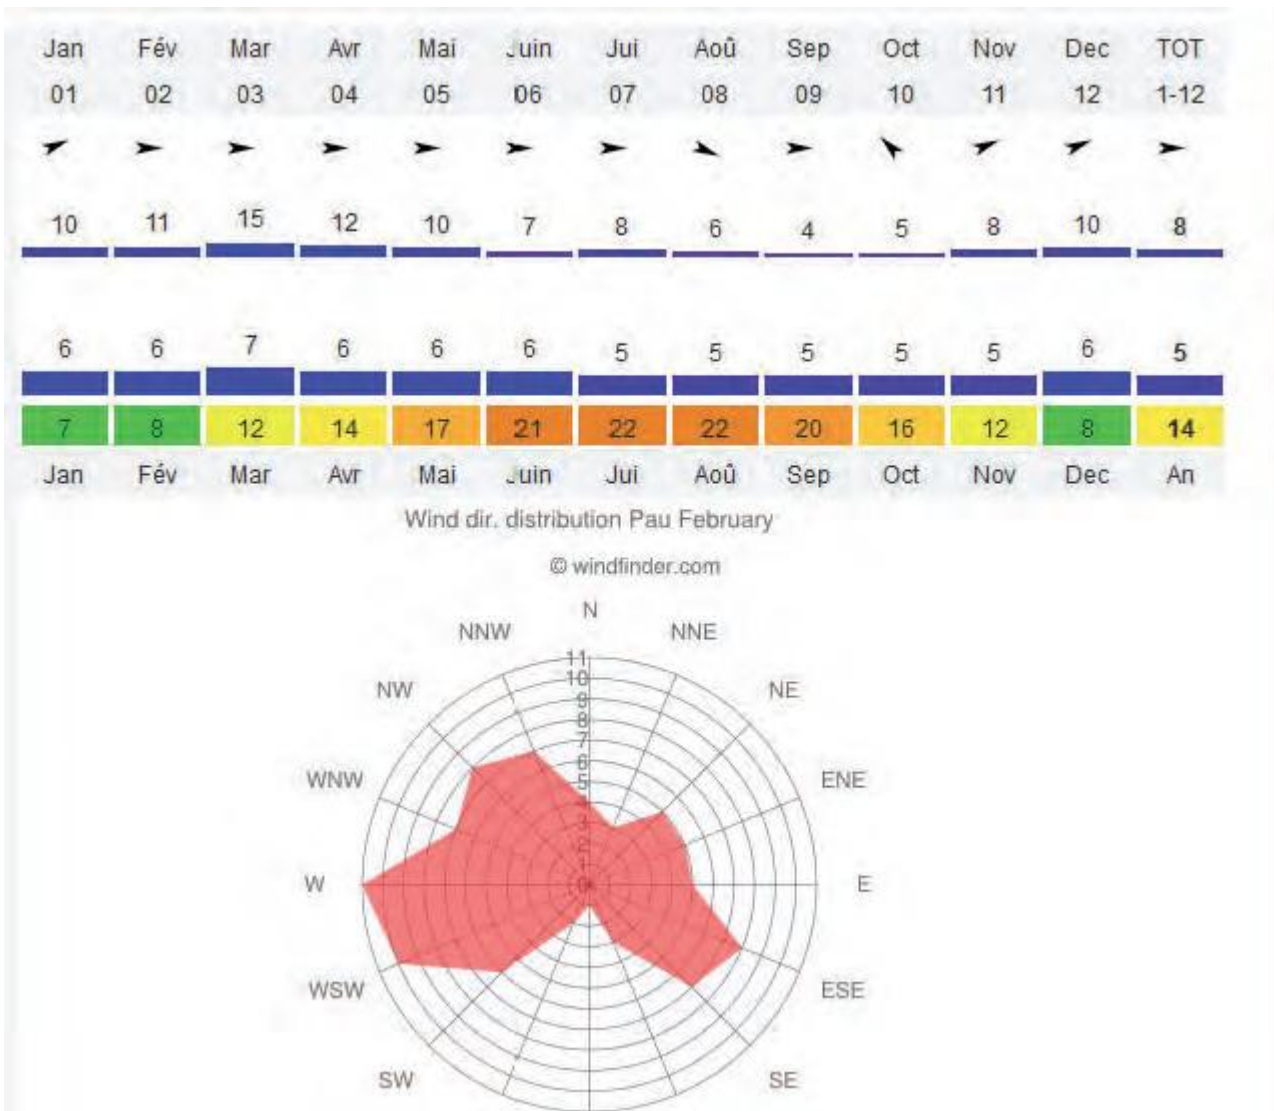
| Jan | Fév | Mar | Avr | Mai | Juin | Jui | Aoû | Sep | Oct | Nov | Dec | TOT |
|---|---|---|---|---|---|---|---|---|---|---|---|---|
| 01 | 02 | 03 | 04 | 05 | 06 | 07 | 08 | 09 | 10 | 11 | 12 | 1-12 |
| 10 | 11 | 15 | 12 | 10 | 7 | 8 | 6 | 4 | 5 | 8 | 10 | 8 |
| 6 | 6 | 7 | 6 | 6 | 6 | 5 | 5 | 5 | 5 | 5 | 6 | 5 |
| 7 | 8 | 12 | 14 | 17 | 21 | 22 | 22 | 20 | 16 | 12 | 8 | 14 |
| Jan | Fév | Mar | Avr | Mai | Juin | Jui | Aoû | Sep | Oct | Nov | Dec | An |

Wind dir. distribution Pau February

© windfinder.com

N
NNE
NE
ENE
E
ESE
SE
SW
WSW
W
WNW
NW
NNW

0 1 2 3 4 5 6 7 8 9 10 11